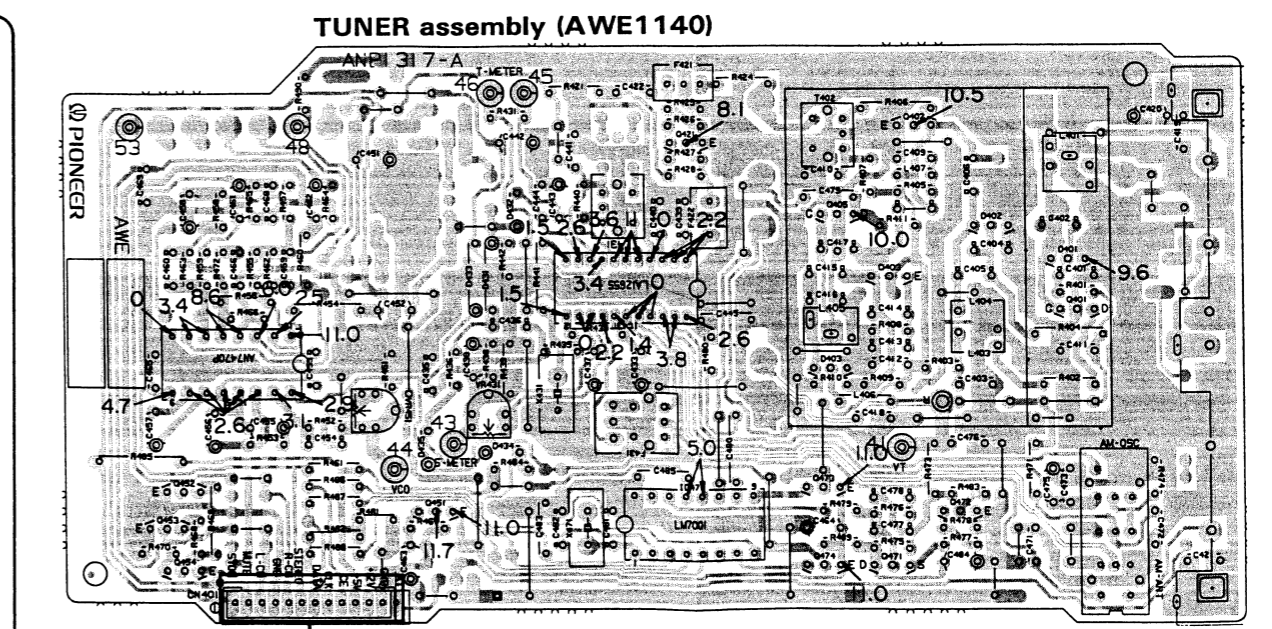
TUNER assembly (AWE1140)

ANP1317-A

PIONEER

AWE

53

48

46

45

T-METER

8.1

10.5

1.5

2.6

3.6

11

10

2.2

10.0

3.4

5521(Y)

0

9.6

0

3.4

8.6

2.5

1.5

11.0

0

2.2

1.4

2.6

3.8

4.7

2.6

3

1

2.9

43

S-METER

44

VCO

5.0

1.1

VT

AM-OSC

11.0

11.7

LM7001

0

AM-ANT

E

D

O